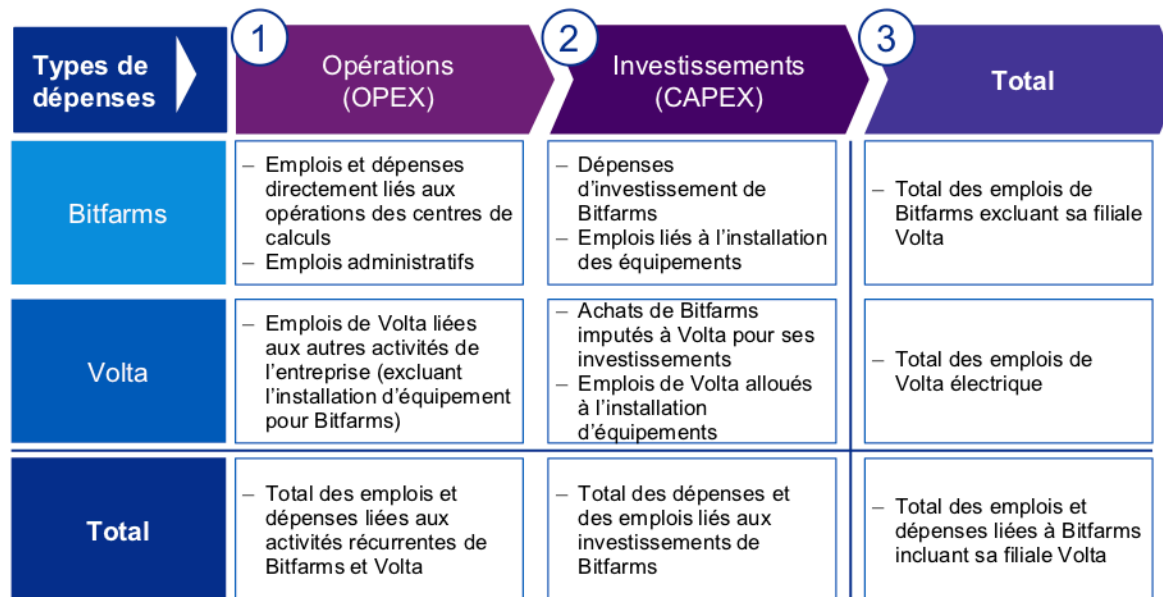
| Types de dépenses | 1 Opérations (OPEX) | 2 Investissements (CAPEX) | 3 Total |
|---|---|---|---|
| Bitfarms | – Emplois et dépenses directement liés aux opérations des centres de calculs<br>– Emplois administratifs | – Dépenses d'investissement de Bitfarms<br>– Emplois liés à l'installation des équipements | – Total des emplois de Bitfarms excluant sa filiale Volta |
| Volta | – Emplois de Volta liées aux autres activités de l'entreprise (excluant l'installation d'équipement pour Bitfarms) | – Achats de Bitfarms imputés à Volta pour ses investissements<br>– Emplois de Volta alloués à l'installation d'équipements | – Total des emplois de Volta électrique |
| Total | – Total des emplois et dépenses liées aux activités récurrentes de Bitfarms et Volta | – Total des dépenses et des emplois liés aux investissements de Bitfarms | – Total des emplois et dépenses liées à Bitfarms incluant sa filiale Volta |